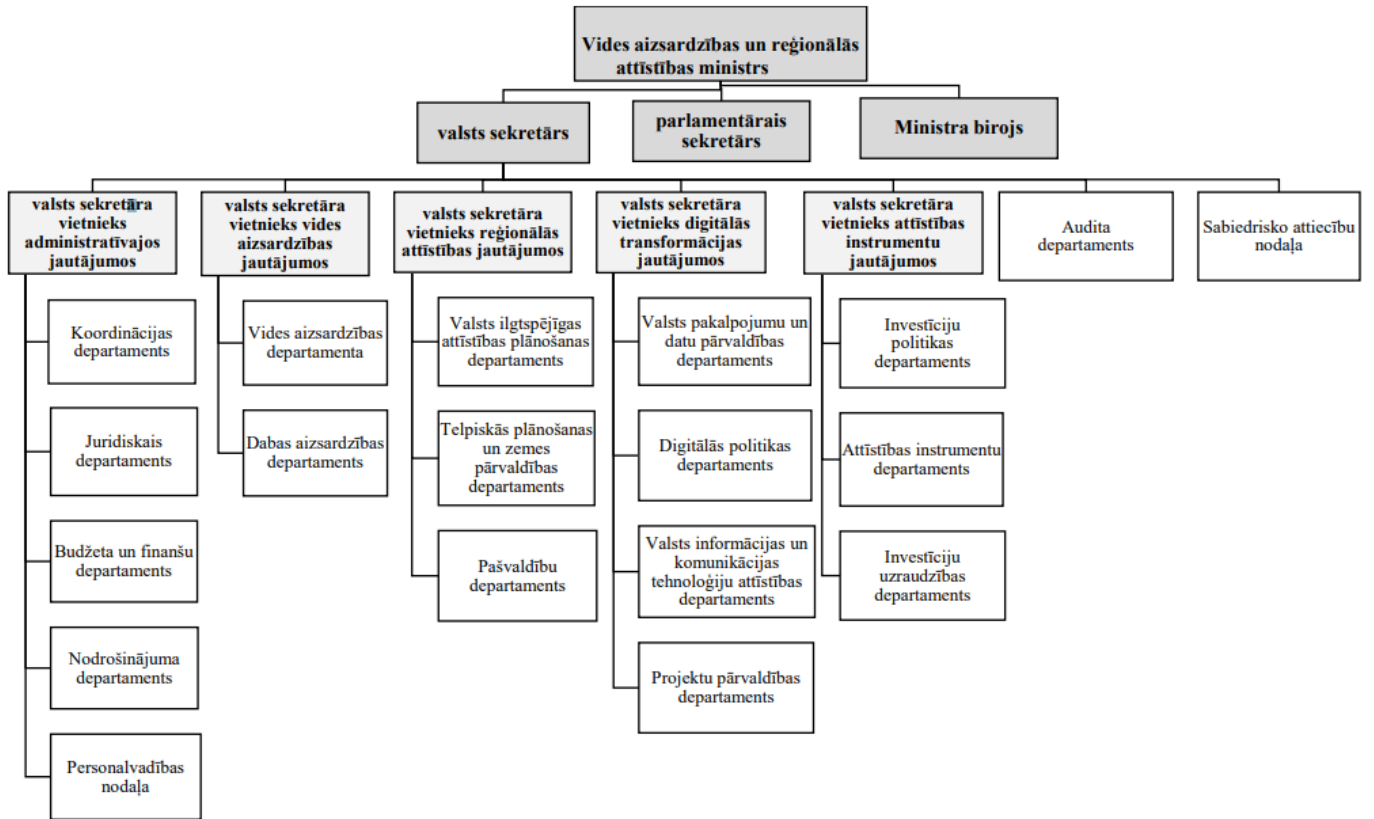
Vides aizsardzības un reģionālās attīstības ministrs

valsts sekretārs

parlamentārais sekretārs

Ministra birojs

valsts sekretāra vietnieks administratīvajos jautājumos

Koordinācijas departaments

Juridiskais departaments

Budžeta un finanšu departaments

Nodrošinājuma departaments

Personalvadības nodaļa

valsts sekretāra vietnieks vides aizsardzības jautājumos

Vides aizsardzības departamenta

Dabas aizsardzības departaments

valsts sekretāra vietnieks reģionālās attīstības jautājumos

Valsts ilgtspējīgas attīstības plānošanas departaments

Telpiskās plānošanas un zemes pārvaldības departaments

Pašvaldību departaments

valsts sekretāra vietnieks digitālās transformācijas jautājumos

Valsts pakalpojumu un datu pārvaldības departaments

Digitālās politikas departaments

Valsts informācijas un komunikācijas tehnoloģiju attīstības departaments

Projektu pārvaldības departaments

valsts sekretāra vietnieks attīstības instrumentu jautājumos

Investīciju politikas departaments

Attīstības instrumentu departaments

Investīciju uzraudzības departaments

Audita departaments

Sabiedrisko attiecību nodaļa